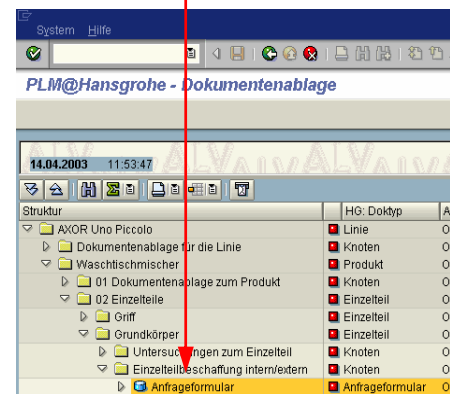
System Hilfe

PLM@Hansgrohe - Dokumentenablage

14.04.2003 11:53:47

| Struktur | HG: Doktyp | A |
|---|---|---|
| AXOR Uno Piccolo | Linie | O |
| Dokumentenablage für die Linie | Knoten | O |
| Waschtischmischer | Produkt | O |
| 01 Dokumentenablage zum Produkt | Knoten | O |
| 02 Einzelteile | Einzelteil | O |
| Griff | Einzelteil | O |
| Grundkörper | Einzelteil | O |
| Untersuchungen zum Einzelteil | Knoten | O |
| Einzelteilbeschaffung intern/extern | Knoten | O |
| Anfrageformular | Anfrageformular | O |